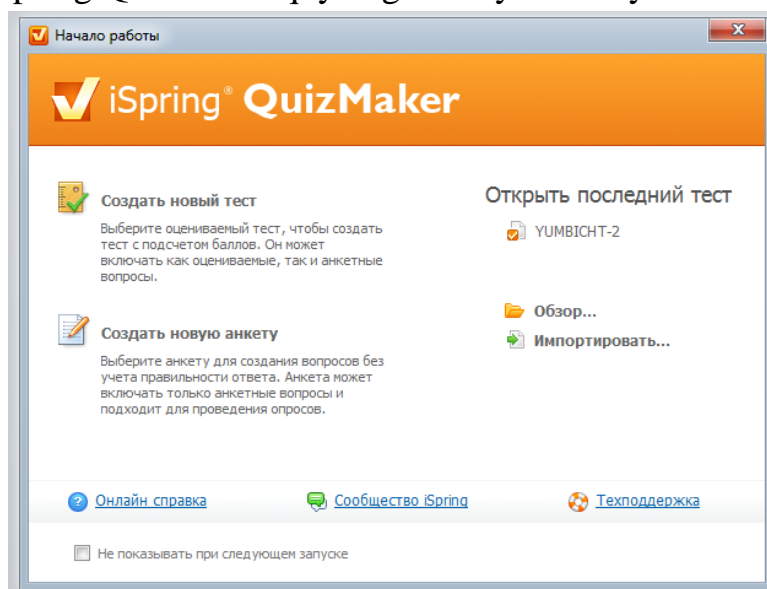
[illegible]

Начало работы

iSpring® QuizMaker

Создать новый тест

Выберите оцениваемый тест, чтобы создать тест с подсчетом баллов. Он может включать как оцениваемые, так и анкетные вопросы.

Создать новую анкету

Выберите анкету для создания вопросов без учета правильности ответа. Анкета может включать только анкетные вопросы и подходит для проведения опросов.

Открыть последний тест

YUMBICHT-2

Обзор...

Импортировать...

Онлайн справка

Сообщество iSpring

Техподдержка

Не показывать при следующем запуске